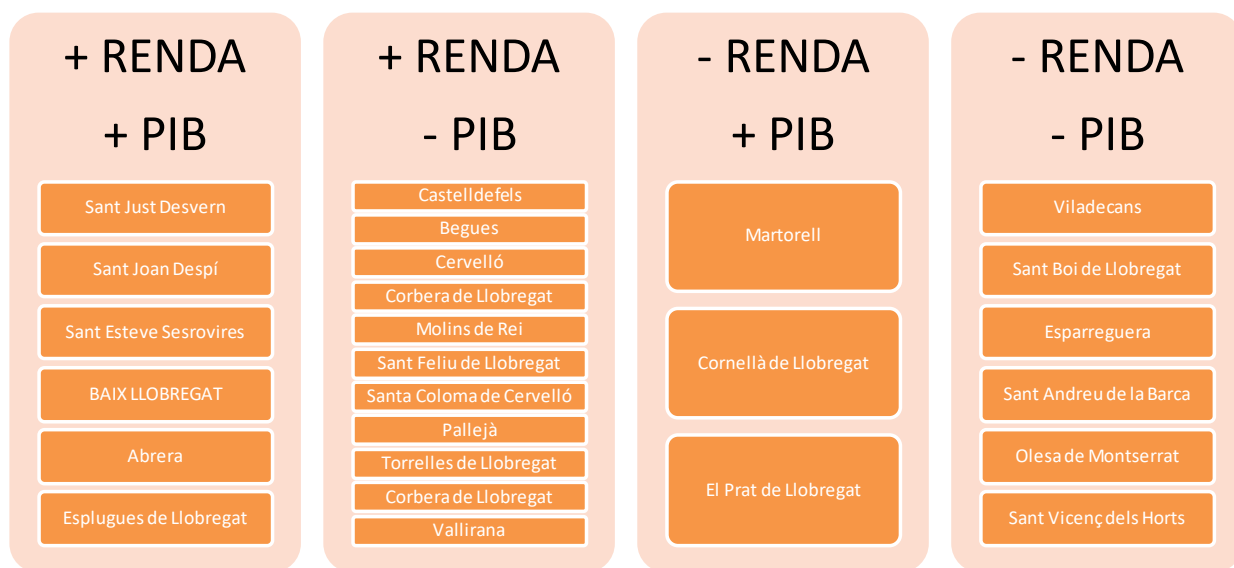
+ RENDA
+ PIB

Sant Just Desvern
Sant Joan Despí
Sant Esteve Sesrovires
BAIX LLOBREGAT
Abrera
Esplugues de Llobregat

+ RENDA
- PIB

Castelldefels
Begues
Cervelló
Corbera de Llobregat
Molins de Rei
Sant Feliu de Llobregat
Santa Coloma de Cervelló
Pallejà
Torrelles de Llobregat
Corbera de Llobregat
Vallirana

- RENDA
+ PIB

Martorell
Cornellà de Llobregat
El Prat de Llobregat

- RENDA
- PIB

Viladecans
Sant Boi de Llobregat
Esparreguera
Sant Andreu de la Barca
Olesa de Montserrat
Sant Vicenç dels Horts